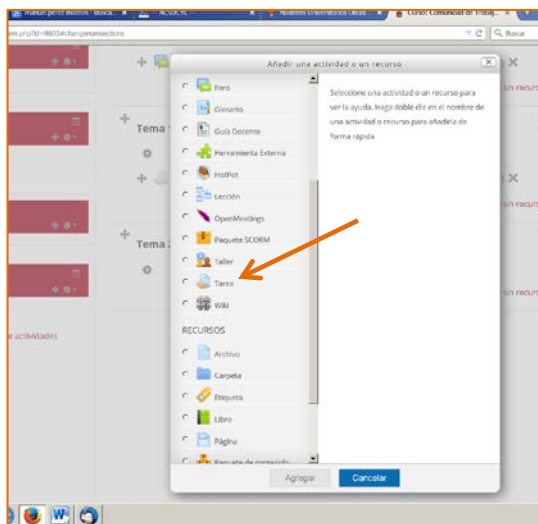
Manuel perez muros - Busca
ACTIC
Modelo Comentarios Oficia
Curso: Comunidad de Trabaj
ew.php?id=8603&changemesdua
C
Buscar

Añadir una actividad o un recurso

Foro
Glosario
Guía Docente
Herramienta Externa
HotPot
Lección
OpenMeetings
Paquete SCORM
Taller
Tarea
Wiki

RECURSOS

Archivo
Carpeta
Etiqueta
Libro
Página
Paquete de contenido

Seleccione una actividad o un recurso para ver la ayuda. Haga doble clic en el nombre de una actividad o recurso para añadirla de forma rápida

Agregar
Cancelar

Tema
Tema
un recur
un recur
un recur
e actividades